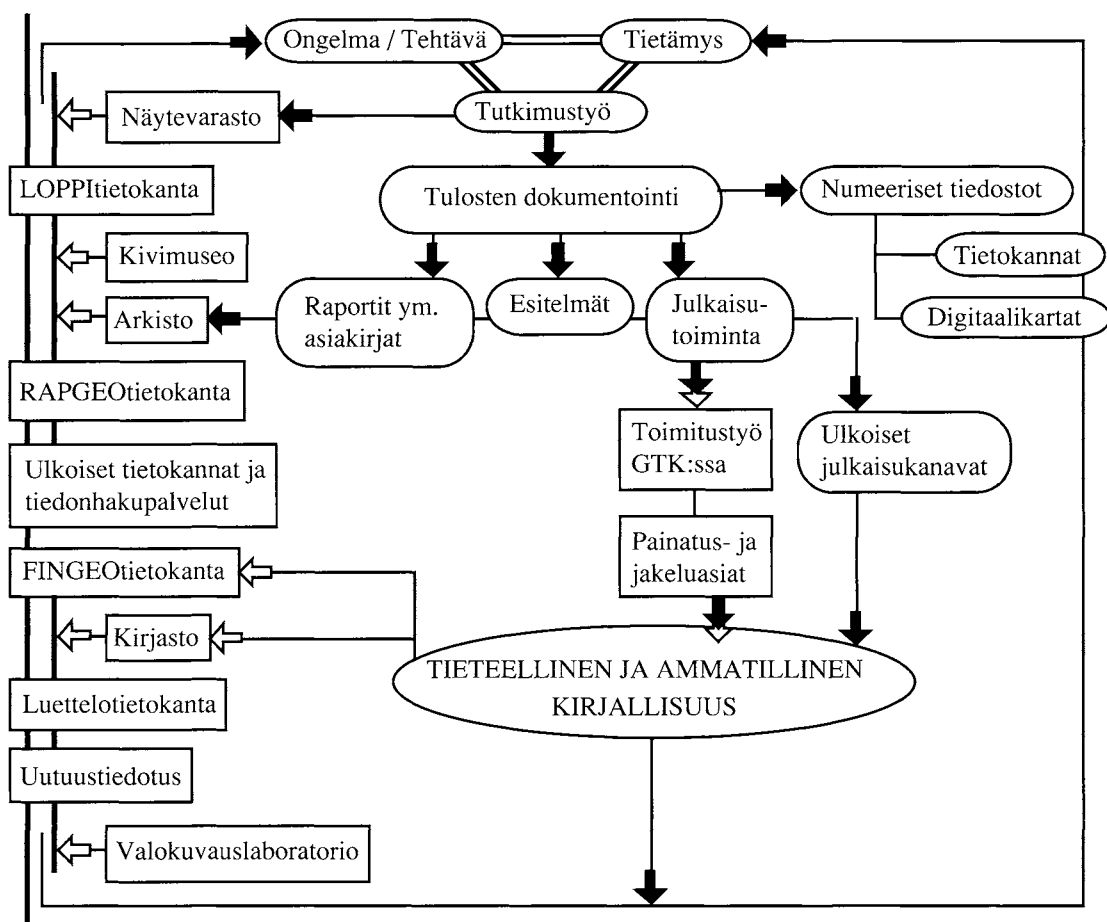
Ongelma / Tehtävä
Tietämys
Tutkimustyö
Näytevarasto
LOPPItietokanta
Tulosten dokumentointi
Numeeriset tiedostot
Tietokannat
Digitaalikartat
Kivimuseo
Arkisto
Raportit ym. asiakirjat
Esitelmät
Julkaisutoiminta
RAPGEOtietokanta
Toimitustyö GTK:ssa
Ulkoiset julkaisukanavat
Ulkoiset tietokannat ja tiedonhakupalvelut
Painatus- ja jakeluasiat
FINGEOtietokanta
Kirjasto
TIETEELLINEN JA AMMATILLINEN KIRJALLISUUS
Luettelotietokanta
Uutuustiedotus
Valokuvauslaboratorio